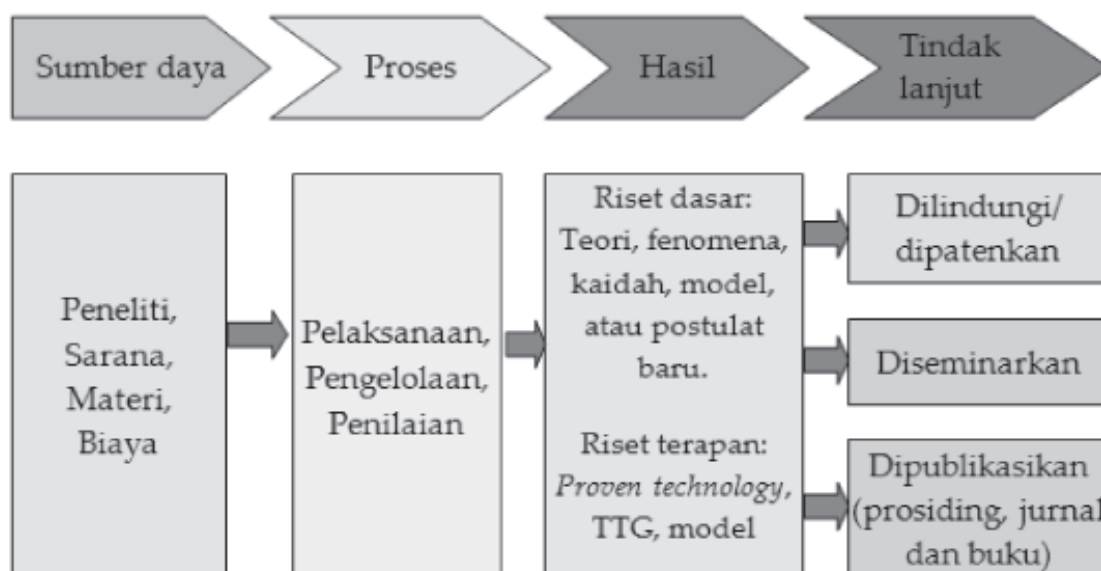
Sumber daya

Proses

Hasil

Tindak lanjut

Peneliti, Sarana, Materi, Biaya

Pelaksanaan, Pengelolaan, Penilaian

Riset dasar: Teori, fenomena, kaidah, model, atau postulat baru.

Riset terapan: *Proven technology*, TTG, model

Dilindungi/ dipatenkan

Diseminarkan

Dipublikasikan (prosiding, jurnal dan buku)